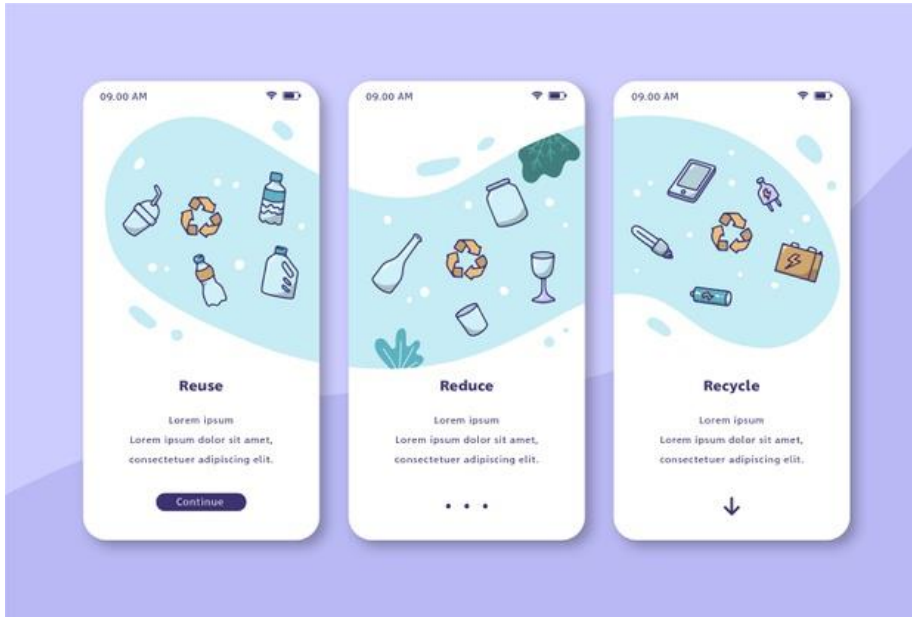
09.00 AM

Reuse

Lorem ipsum
Lorem ipsum dolor sit amet, consectetuer adipiscing elit.

Continue

09.00 AM

Reduce

Lorem ipsum
Lorem ipsum dolor sit amet, consectetuer adipiscing elit.

09.00 AM

Recycle

Lorem ipsum
Lorem ipsum dolor sit amet, consectetuer adipiscing elit.